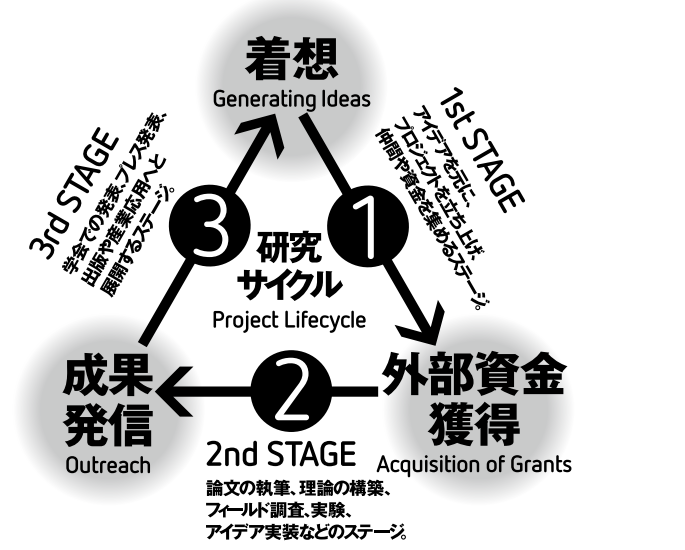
着想
Generating Ideas

1st STAGE
アイデアを元に、プロジェクトを立ち上げ、仲間や資金を集めるステージ。

1

外部資金獲得
Acquisition of Grants

2

2nd STAGE
論文の執筆、理論の構築、フィールド調査、実験、アイデア実装などのステージ。

成果発信
Outreach

3

3rd STAGE
学会での発表、プレス発表、出版や産業応用へと展開するステージ。

研究サイクル
Project Lifecycle